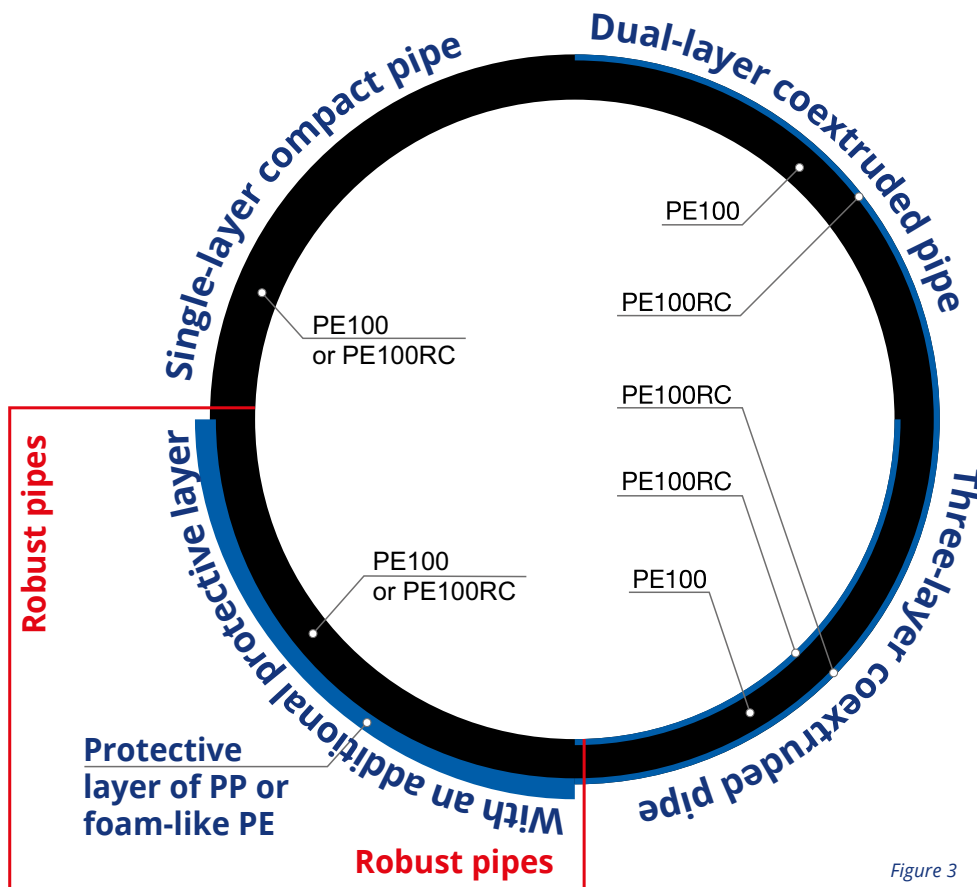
Single-layer compact pipe

Dual-layer coextruded pipe

PE100

PE100RC

PE100
or PE100RC

Robust pipes

With an additional protective layer

PE100RC

PE100RC

Three-layer coextruded pipe

PE100

PE100
or PE100RC

Protective layer of PP or foam-like PE

Robust pipes

Figure 3